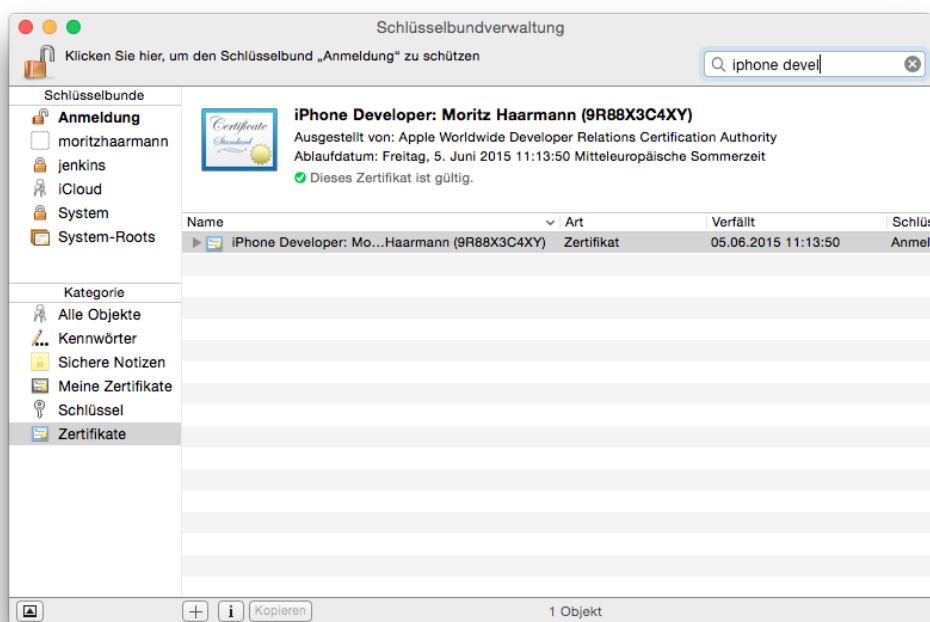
Schlüsselbundverwaltung

Klicken Sie hier, um den Schlüsselbund „Anmeldung“ zu schützen

iphone devel

Schlüsselbunde
Anmeldung
moritzhaarmann
jenkins
iCloud
System
System-Roots

Certificate Standard

iPhone Developer: Moritz Haarmann (9R88X3C4XY)
Ausgestellt von: Apple Worldwide Developer Relations Certification Authority
Ablaufdatum: Freitag, 5. Juni 2015 11:13:50 Mitteleuropäische Sommerzeit
Dieses Zertifikat ist gültig.

| Name | Art | Verfällt | Schlüs |
|---|---|---|---|
| iPhone Developer: Mo…Haarmann (9R88X3C4XY) | Zertifikat | 05.06.2015 11:13:50 | Anmel |

Kategorie
Alle Objekte
Kennwörter
Sichere Notizen
Meine Zertifikate
Schlüssel
Zertifikate

+ i Kopieren

1 Objekt